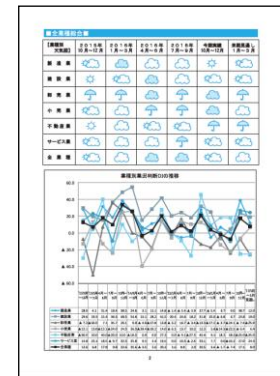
■全業種総合編

| 【業種別天気図】 | 2015年10月～12月 | 2016年1月～3月 | 2016年4月～6月 | 2016年7月～9月 | 今期実績10月～12月 | 来期見通し1月～3月 |
|---|---|---|---|---|---|---|
| 製造業 | | | | | | |
| 建設業 | | | | | | |
| 卸売業 | | | | | | |
| 小売業 | | | | | | |
| 不動産業 | | | | | | |
| サービス業 | | | | | | |
| 全業種 | | | | | | |

業況強弱判断DIの推移

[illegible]